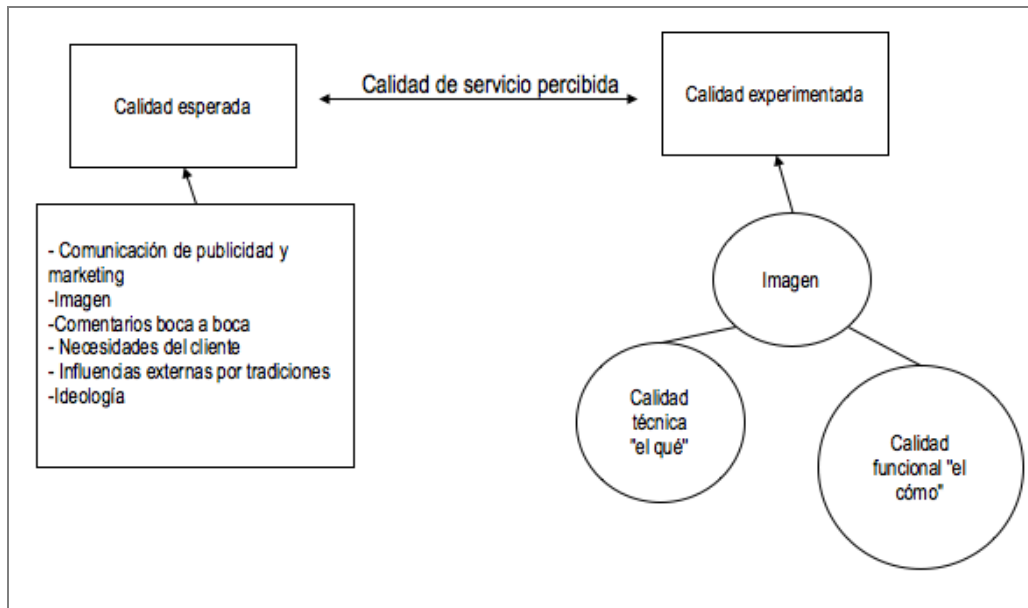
Calidad esperada

Calidad de servicio percibida

Calidad experimentada

- Comunicación de publicidad y marketing
-Imagen
-Comentarios boca a boca
- Necesidades del cliente
- Influencias externas por tradiciones
-Ideología

Imagen

Calidad técnica "el qué"

Calidad funcional "el cómo"